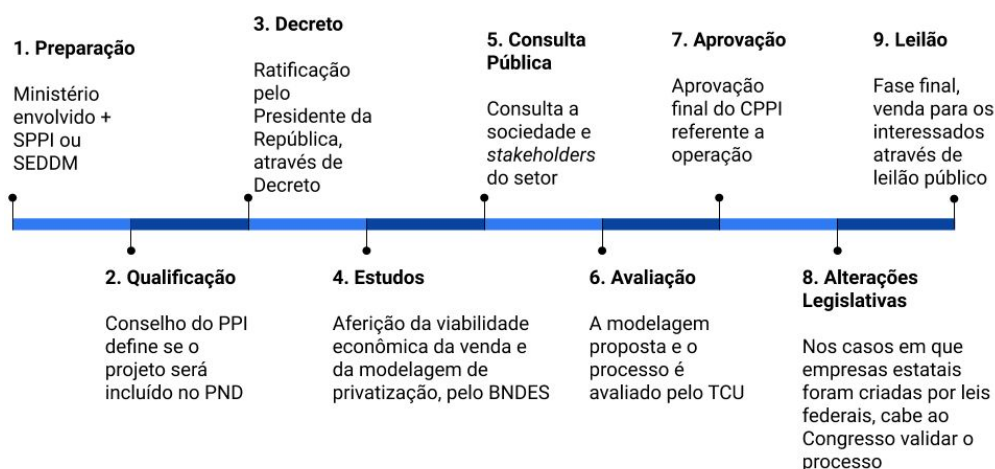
1. Preparação

Ministério envolvido + SPPI ou SEDDM

3. Decreto

Ratificação pelo Presidente da República, através de Decreto

5. Consulta Pública

Consulta a sociedade e *stakeholders* do setor

7. Aprovação

Aprovação final do CPPI referente a operação

9. Leilão

Fase final, venda para os interessados através de leilão público

2. Qualificação

Conselho do PPI define se o projeto será incluído no PND

4. Estudos

Aferição da viabilidade econômica da venda e da modelagem de privatização, pelo BNDES

6. Avaliação

A modelagem proposta e o processo é avaliado pelo TCU

8. Alterações Legislativas

Nos casos em que empresas estatais foram criadas por leis federais, cabe ao Congresso validar o processo